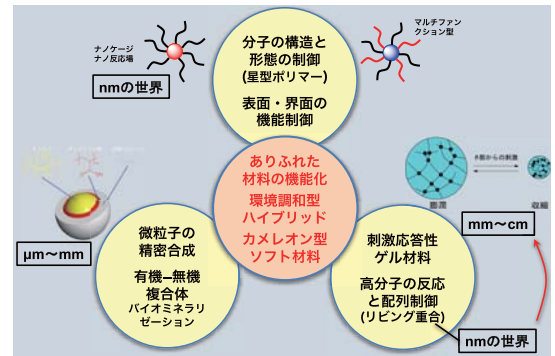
ナノケージ
ナノ反応場

nmの世界

分子の構造と
形態の制御
(星型ポリマー)

表面・界面の
機能制御

マルチファン
クション型

ありふれた
材料の機能化
環境調和型
ハイブリッド
カメレオン型
ソフト材料

外部からの刺激

膨潤

収縮

mm〜cm

µm〜mm

微粒子の
精密合成

有機−無機
複合体
バイオミネラリ
ゼーション

刺激応答性
ゲル材料

高分子の反応
と配列制御
(リビング重合)

nmの世界